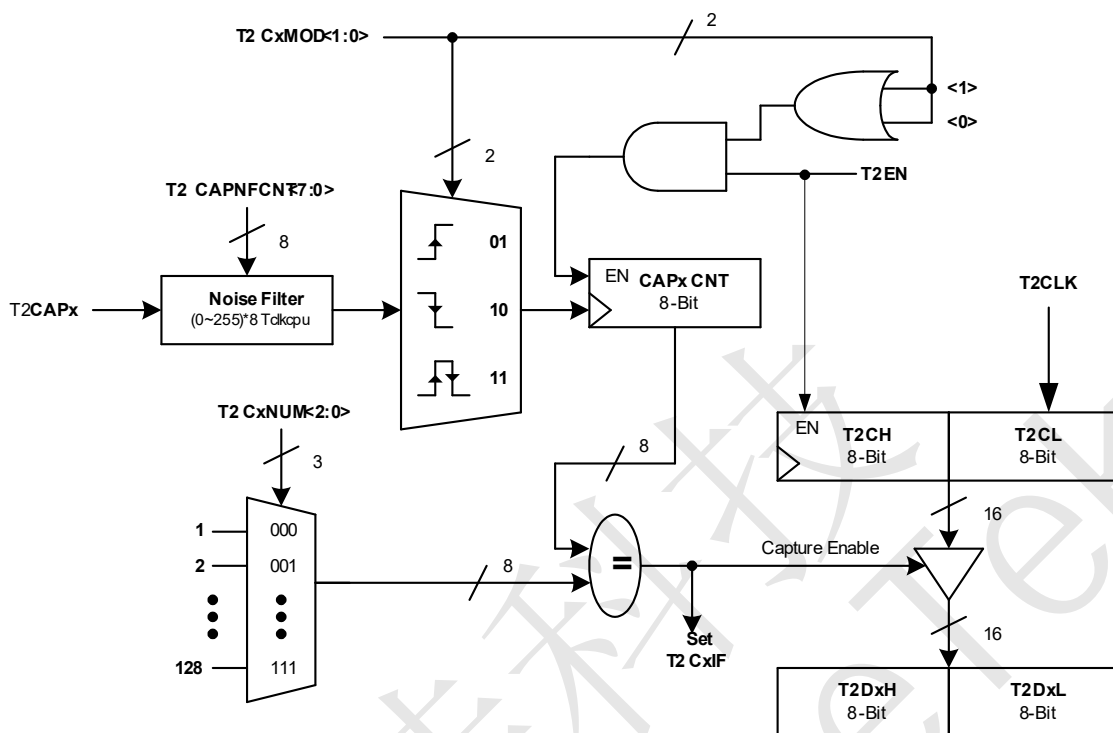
T2 CxMOD<1:0>

2

<1>

<0>

2

T2EN

T2 CAPNFCNT<7:0>

8

01

EN CAPx CNT 8-Bit

T2CLK

T2CAPx

Noise Filter (0~255)*8 Tclkcpu

10

11

T2 CxNUM<2:0>

EN T2CH 8-Bit

T2CL 8-Bit

3

8

16

1 000

2 001

Capture Enable

=

8

128 111

Set T2 CxIF

16

T2DxH 8-Bit

T2DxL 8-Bit